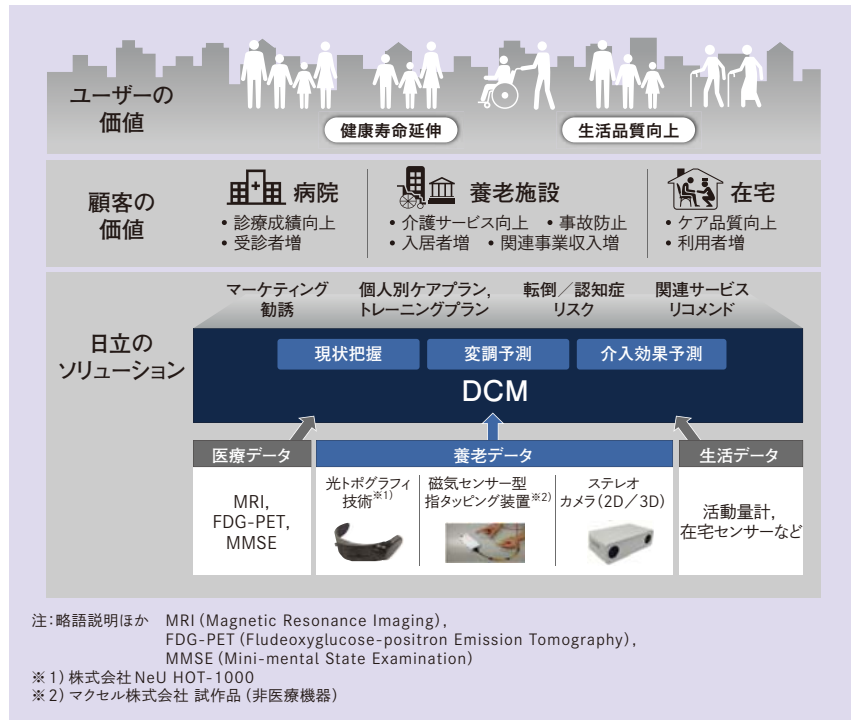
ユーザーの価値

健康寿命延伸

生活品質向上

顧客の価値

病院
• 診療成績向上
• 受診者増

養老施設
• 介護サービス向上 • 事故防止
• 入居者増 • 関連事業収入増

在宅
• ケア品質向上
• 利用者増

日立のソリューション

マーケティング勧誘

個人別ケアプラン,トレーニングプラン

転倒／認知症リスク

関連サービスリコメンド

現状把握

変調予測

介入効果予測

DCM

医療データ

MRI, FDG-PET, MMSE

養老データ

光トポグラフィ技術$^{※1)}$

磁気センサー型指タッピング装置$^{※2)}$

ステレオカメラ（2D／3D）

生活データ

活動量計, 在宅センサーなど

注：略語説明ほか MRI（Magnetic Resonance Imaging）,
FDG-PET（Fludeoxyglucose-positron Emission Tomography）,
MMSE（Mini-mental State Examination）
※1）株式会社NeU HOT-1000
※2）マクセル株式会社 試作品（非医療機器）